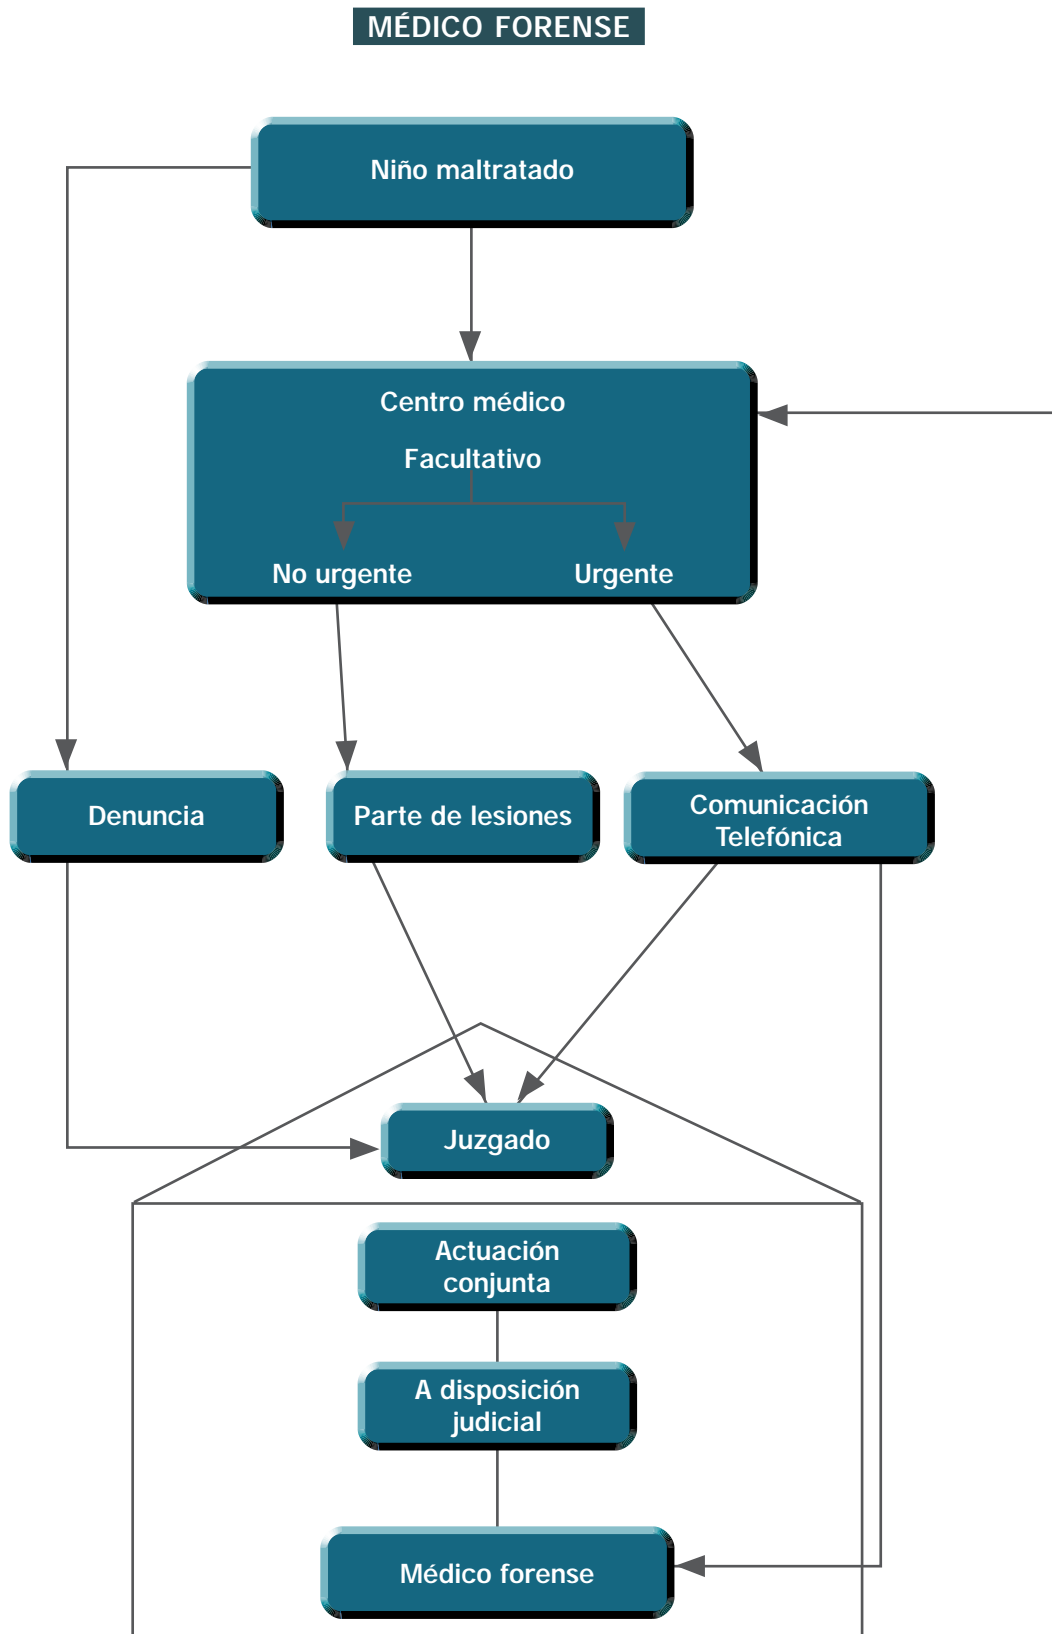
MÉDICO FORENSE

Niño maltratado

Centro médico

Facultativo

No urgente

Urgente

Denuncia

Parte de lesiones

Comunicación Telefónica

Juzgado

Actuación conjunta

A disposición judicial

Médico forense